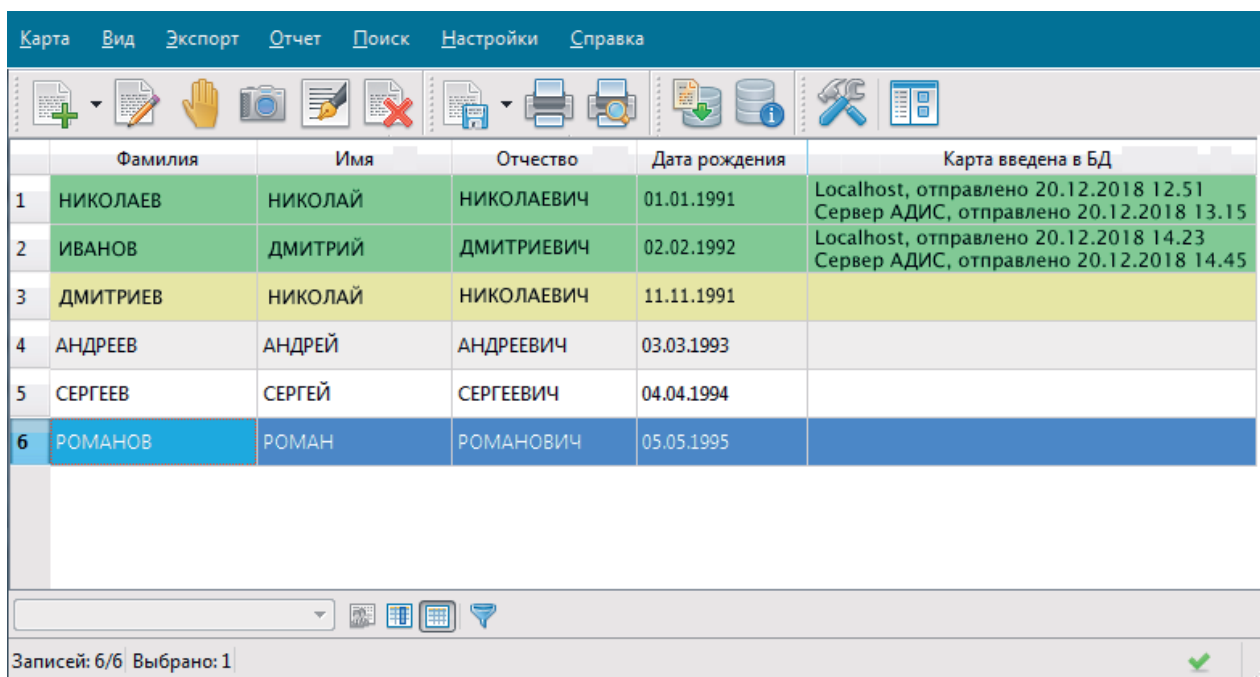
Карта Вид Экспорт Отчет Поиск Настройки Справка

| | Фамилия | Имя | Отчество | Дата рождения | Карта введена в БД |
|---|---|---|---|---|---|
| 1 | НИКОЛАЕВ | НИКОЛАЙ | НИКОЛАЕВИЧ | 01.01.1991 | Localhost, отправлено 20.12.2018 12.51 Сервер АДИС, отправлено 20.12.2018 13.15 |
| 2 | ИВАНОВ | ДМИТРИЙ | ДМИТРИЕВИЧ | 02.02.1992 | Localhost, отправлено 20.12.2018 14.23 Сервер АДИС, отправлено 20.12.2018 14.45 |
| 3 | ДМИТРИЕВ | НИКОЛАЙ | НИКОЛАЕВИЧ | 11.11.1991 | |
| 4 | АНДРЕЕВ | АНДРЕЙ | АНДРЕЕВИЧ | 03.03.1993 | |
| 5 | СЕРГЕЕВ | СЕРГЕЙ | СЕРГЕЕВИЧ | 04.04.1994 | |
| 6 | РОМАНОВ | РОМАН | РОМАНОВИЧ | 05.05.1995 | |

Записей: 6/6 Выбрано: 1